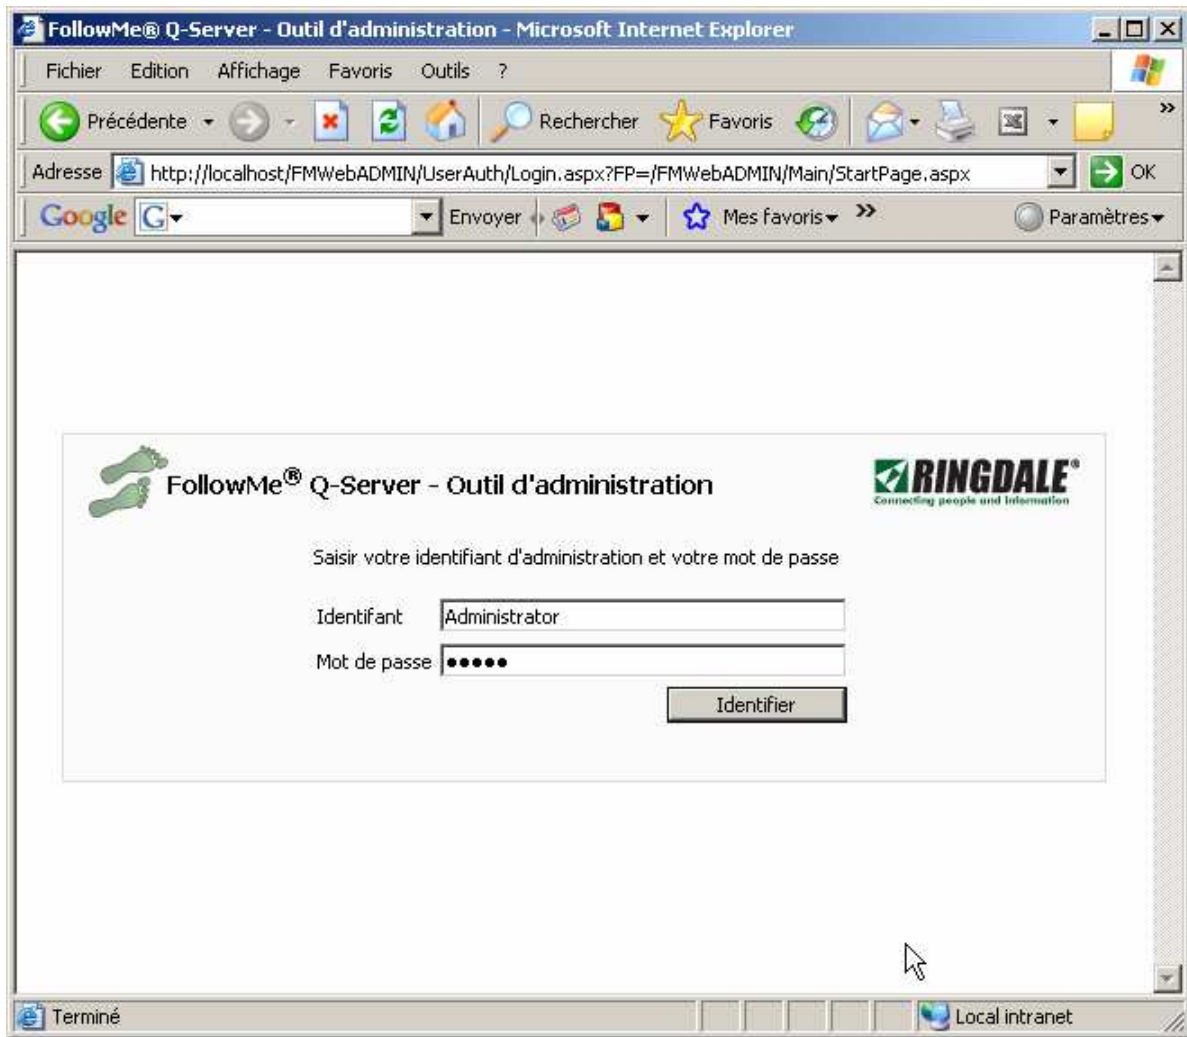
FollowMe® Q-Server - Outil d'administration - Microsoft Internet Explorer

Fichier Edition Affichage Favoris Outils ?

Précédente Rechercher Favoris

Adresse http://localhost/FMWebADMIN/UserAuth/Login.aspx?FP=/FMWebADMIN/Main/StartPage.aspx OK

Google G Envoyer Mes favoris Paramètres

FollowMe® Q-Server - Outil d'administration

RINGDALE®
Connecting people and information

Saisir votre identifiant d'administration et votre mot de passe

Identifant Administrator

Mot de passe •••••

Identifier

Terminé Local intranet